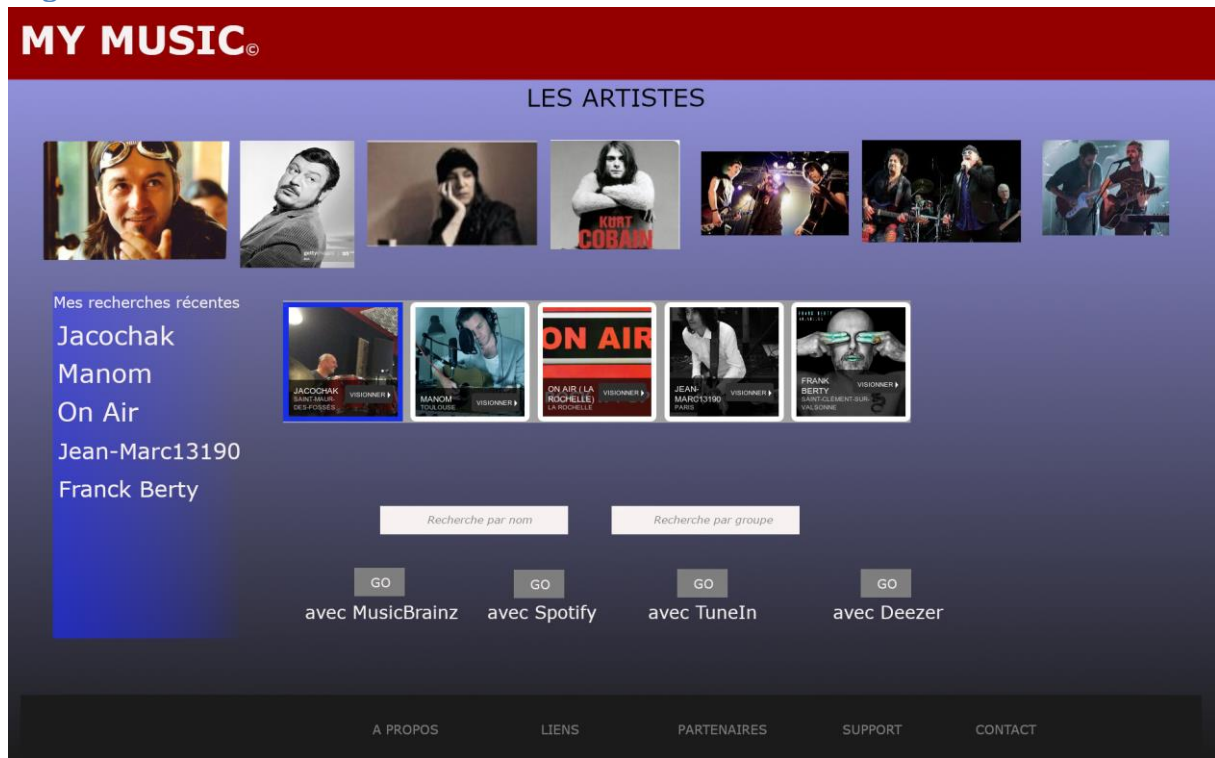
MY MUSIC©

LES ARTISTES

KURT COBAIN

Mes recherches récentes

Jacochak

Manom

On Air

Jean-Marc13190

Franck Berty

JACOCHAK SAINT-MAUR-DES-FOSSÉS VISIONNER

MANOM TOULOUSE VISIONNER

ON AIR

ON AIR (LA ROCHELLE) LA ROCHELLE VISIONNER

JEAN-MARC13190 PARIS VISIONNER

FRANK BERTY SAINT-CLÉMENT-SUR-VALSONNE VISIONNER

Recherche par nom

Recherche par groupe

GO
avec MusicBrainz

GO
avec Spotify

GO
avec TuneIn

GO
avec Deezer

A PROPOS LIENS PARTENAIRES SUPPORT CONTACT